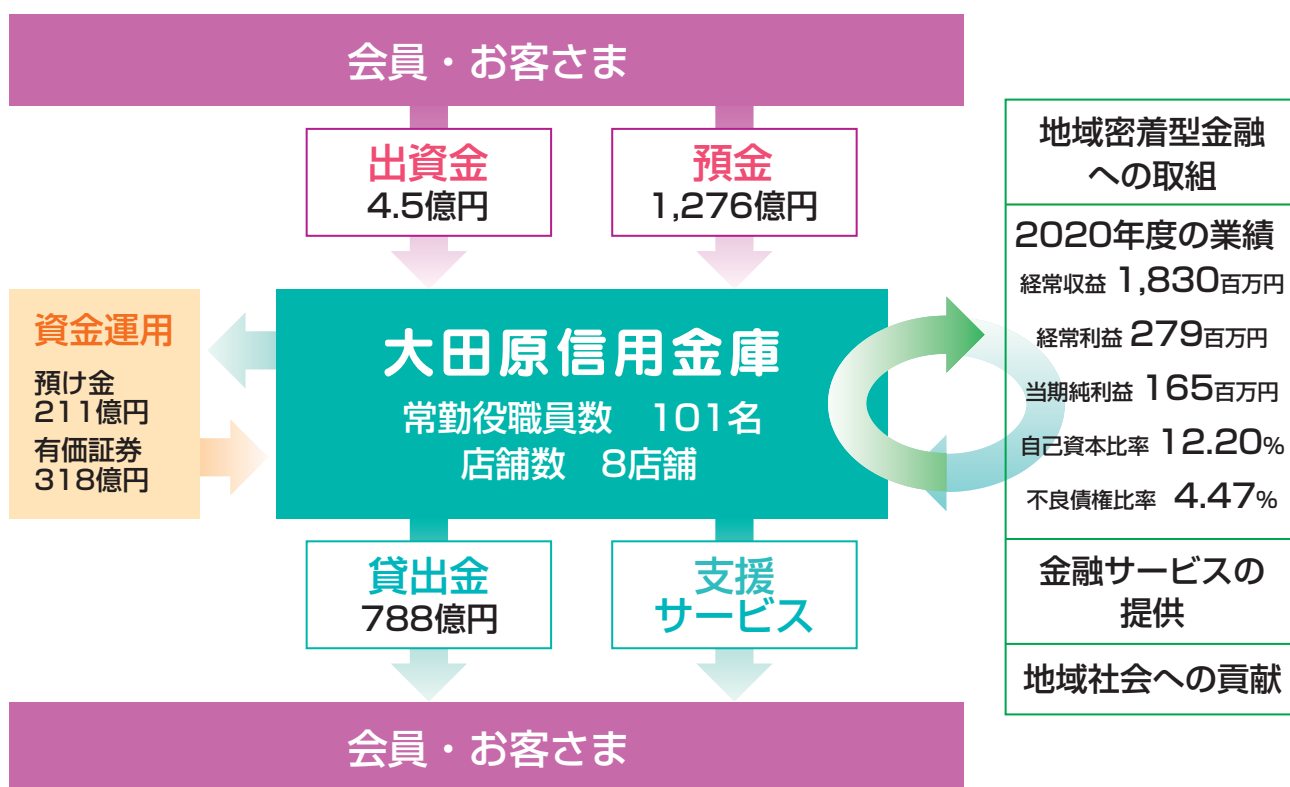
会員・お客さま

出資金
4.5億円

預金
1,276億円

資金運用
預け金
211億円
有価証券
318億円

大田原信用金庫
常勤役職員数　101名
店舗数　8店舗

貸出金
788億円

支援
サービス

会員・お客さま

地域密着型金融への取組

2020年度の業績
経常収益 1,830百万円
経常利益 279百万円
当期純利益 165百万円
自己資本比率 12.20%
不良債権比率 4.47%

金融サービスの提供

地域社会への貢献